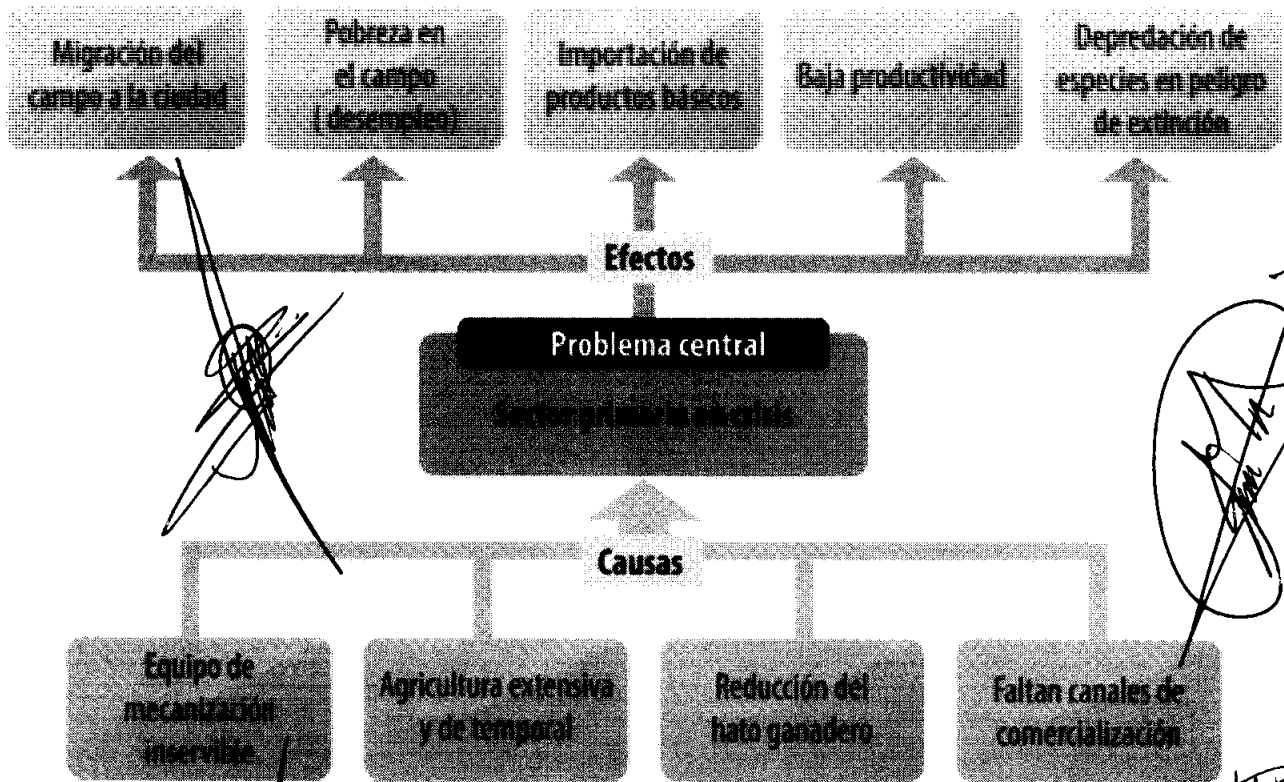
Migración del campo a la ciudad

Pobreza en el campo (desempleo)

Importación de productos básicos

Baja productividad

Depredación de especies en peligro de extinción

Efectos

Problema central

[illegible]

Causas

Equipo de mecanización inservible

Agricultura extensiva y de temporal

Reducción del hato ganadero

Faltan canales de comercialización